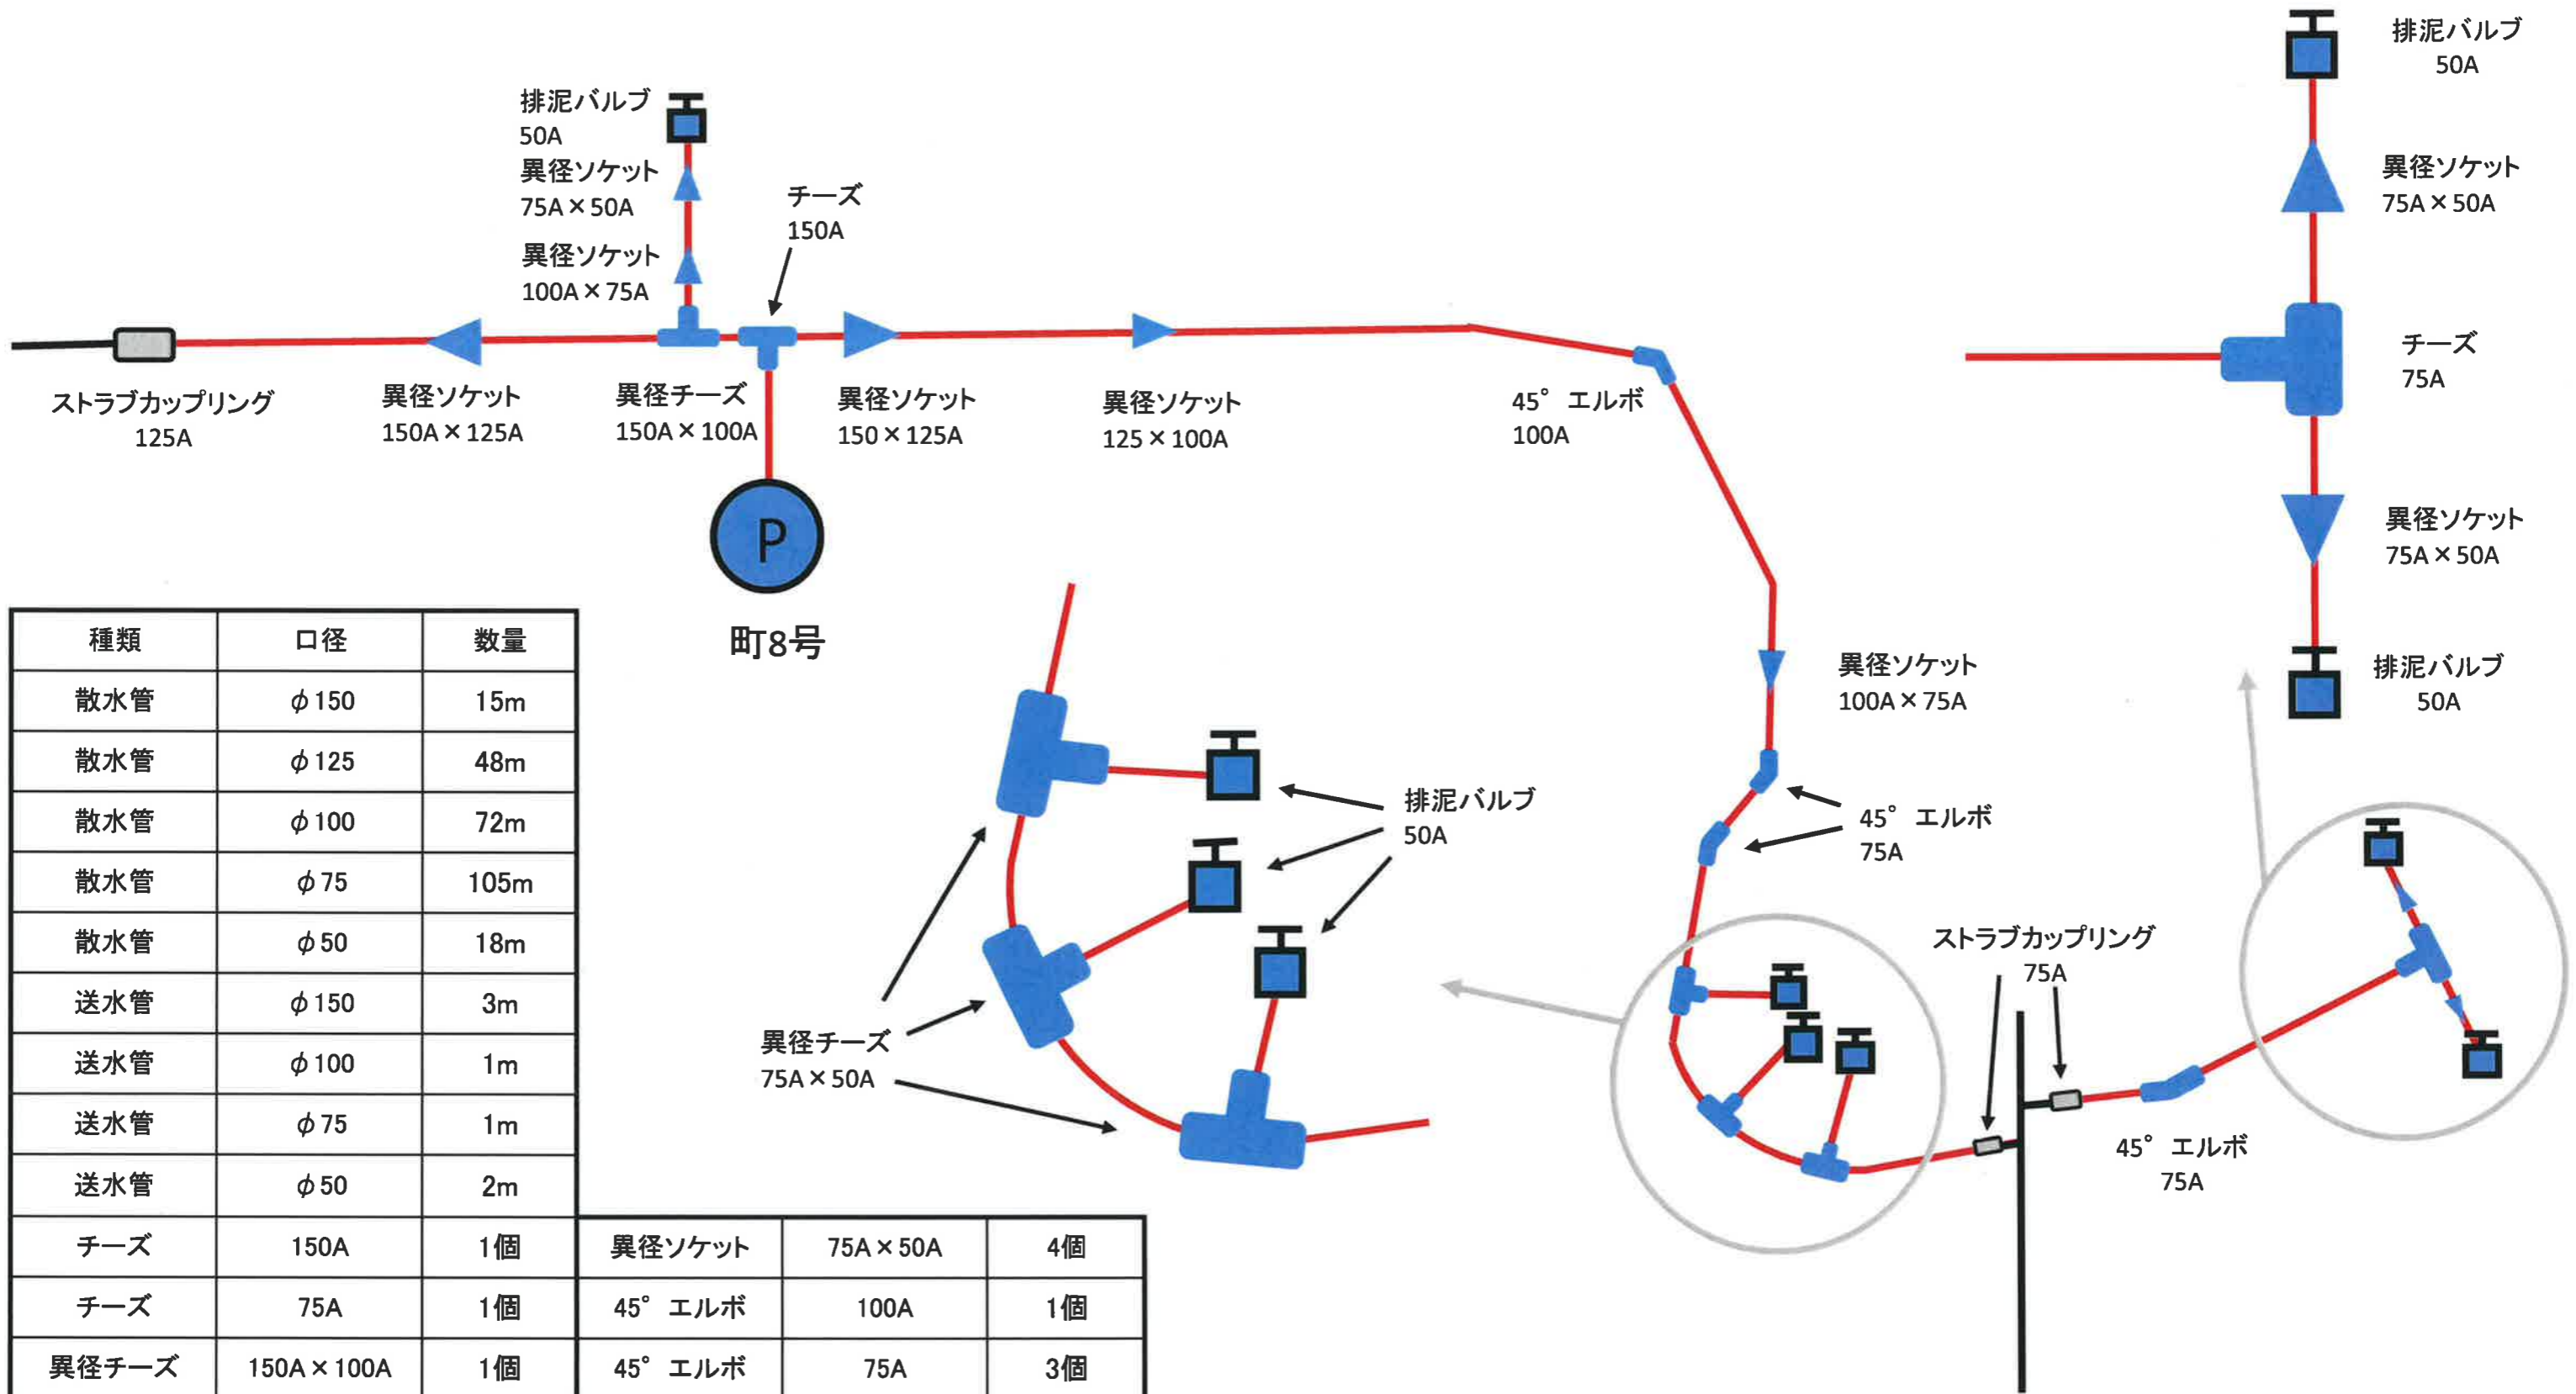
排泥バルブ
50A
異径ソケット
75A×50A
異径ソケット
100A×75A
チーズ
150A
排泥バルブ
50A
異径ソケット
75A×50A
チーズ
75A
異径ソケット
75A×50A
排泥バルブ
50A

ストラブカップリング
125A
異径ソケット
150A×125A
異径チーズ
150A×100A
異径ソケット
150×125A
異径ソケット
125×100A
45° エルボ
100A

町8号

異径ソケット
100A×75A
排泥バルブ
50A
45° エルボ
75A
異径チーズ
75A×50A
ストラブカップリング
75A
45° エルボ
75A

| 種類 | 口径 | 数量 |
|---|---|---|
| 散水管 | $\phi$150 | 15m |
| 散水管 | $\phi$125 | 48m |
| 散水管 | $\phi$100 | 72m |
| 散水管 | $\phi$75 | 105m |
| 散水管 | $\phi$50 | 18m |
| 送水管 | $\phi$150 | 3m |
| 送水管 | $\phi$100 | 1m |
| 送水管 | $\phi$75 | 1m |
| 送水管 | $\phi$50 | 2m |
| チーズ | 150A | 1個 |
| チーズ | 75A | 1個 |
| 異径チーズ | 150A×100A | 1個 |

| 異径ソケット | 75A×50A | 4個 |
|---|---|---|
| 45° エルボ | 100A | 1個 |
| 45° エルボ | 75A | 3個 |